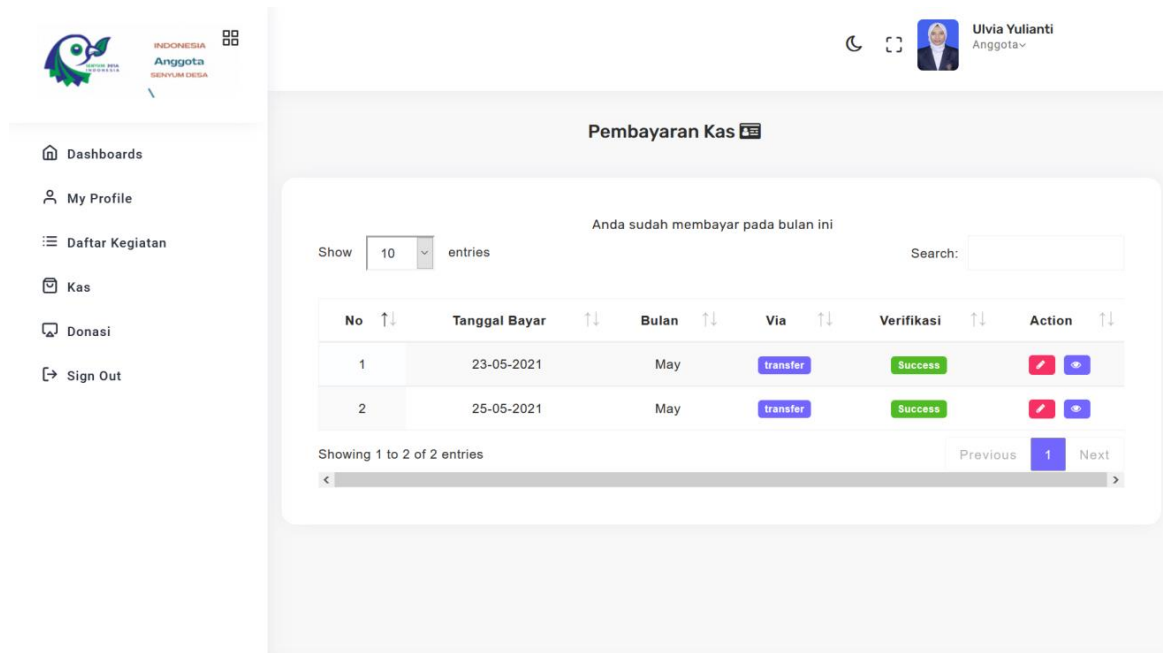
INDONESIA
Anggota
SENYUM DESA

Dashboards
My Profile
Daftar Kegiatan
Kas
Donasi
Sign Out

Ulvia Yulianti
Anggota

Pembayaran Kas

Anda sudah membayar pada bulan ini

Show 10 entries

Search:

| No | Tanggal Bayar | Bulan | Via | Verifikasi | Action |
|---|---|---|---|---|---|
| 1 | 23-05-2021 | May | transfer | Success | |
| 2 | 25-05-2021 | May | transfer | Success | |

Showing 1 to 2 of 2 entries

Previous 1 Next